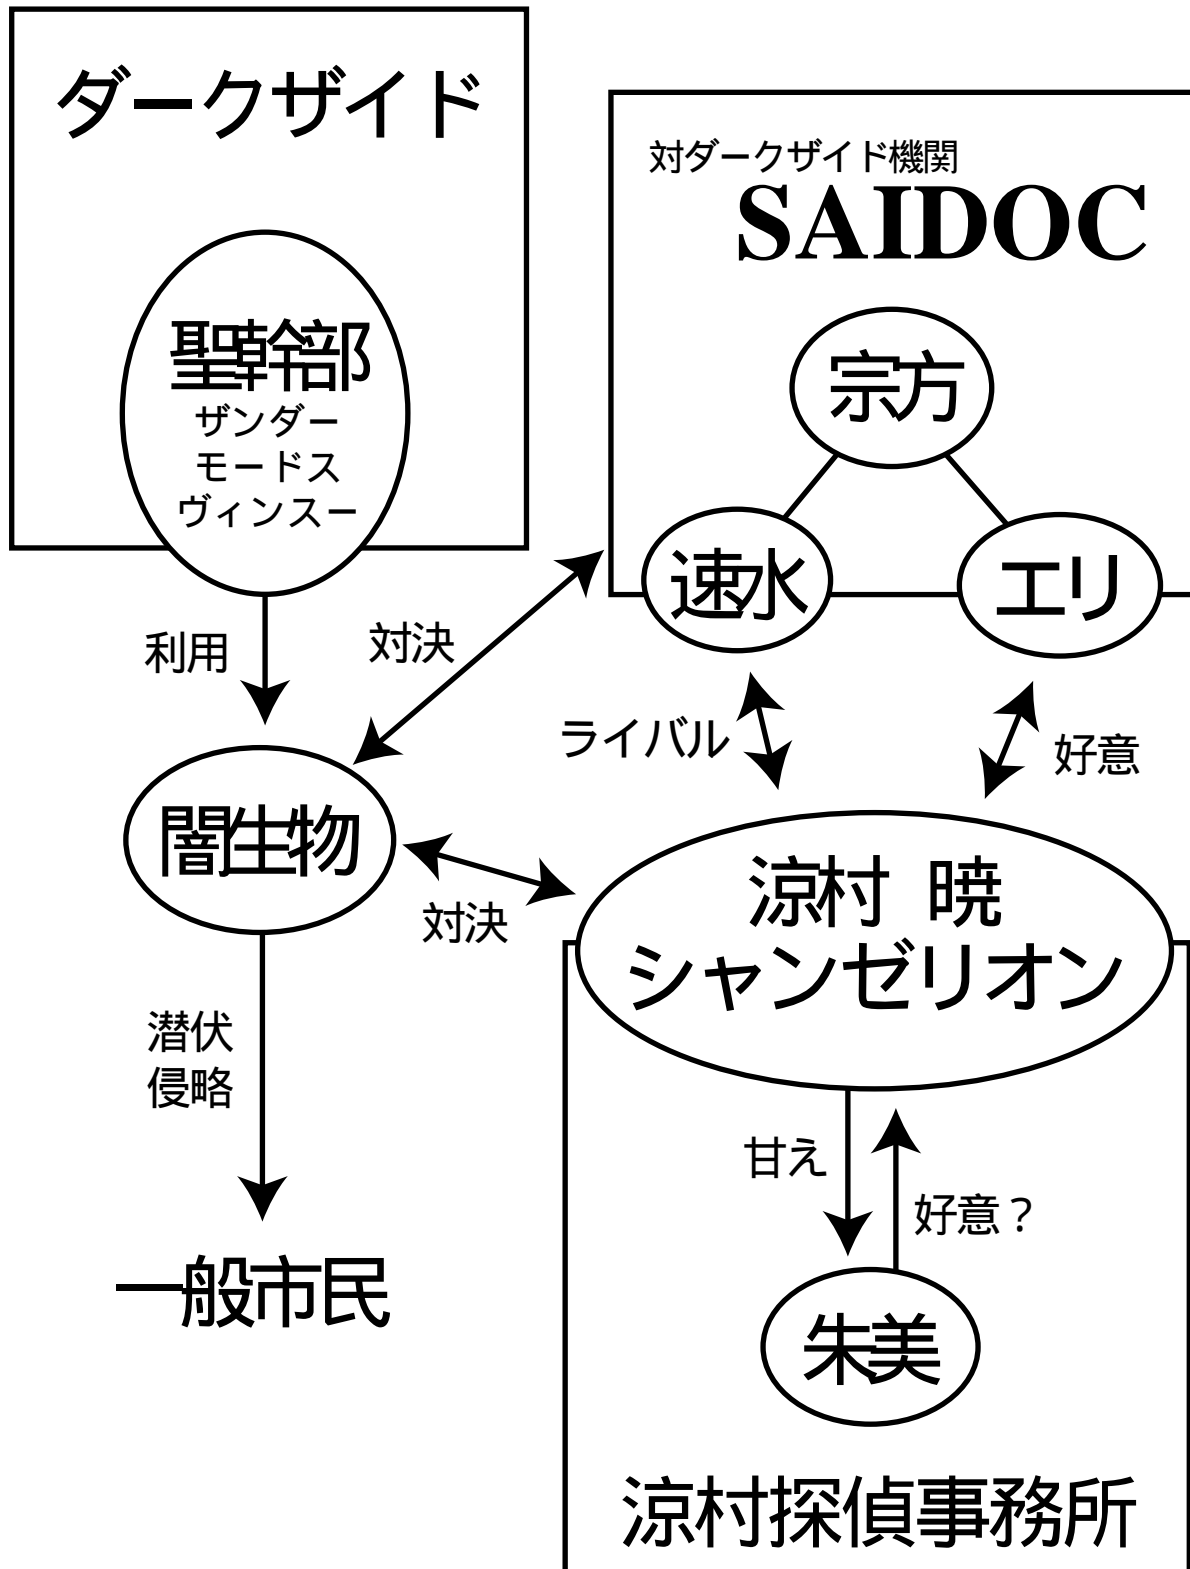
ダークザイド

聖幹部
ザンダー
モードス
ヴィンスー

対ダークザイド機関
SAIDOC

宗方

速水

エリ

利用

対決

ライバル

好意

闇生物

対決

涼村 暁
シャンゼリオン

潜伏
侵略

甘え

好意？

一般市民

朱美

涼村探偵事務所